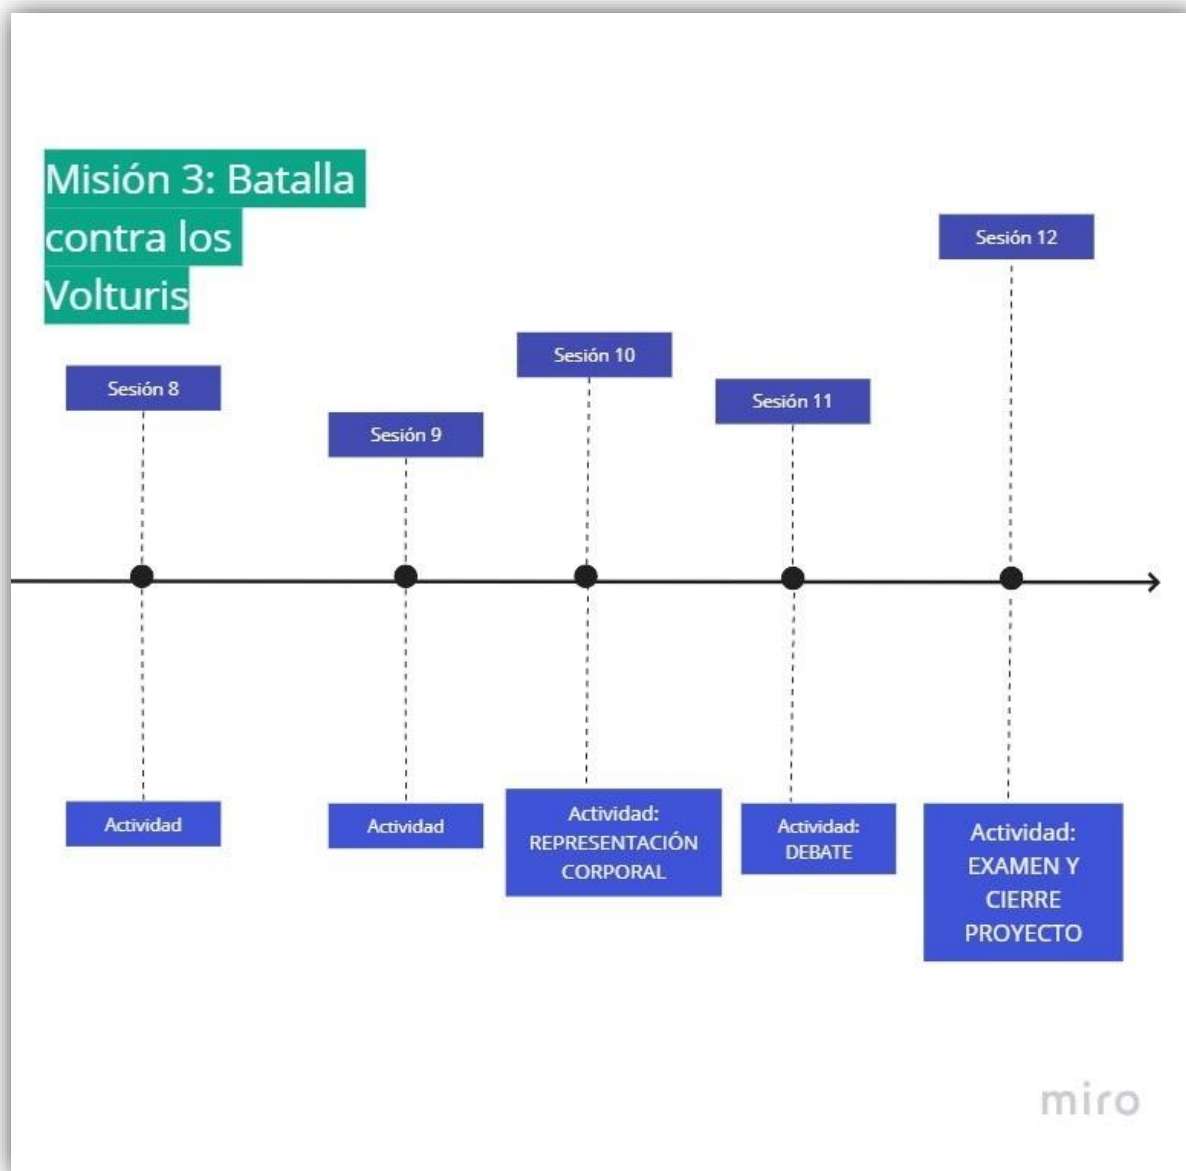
Misión 3: Batalla contra los Volturis

Sesión 8

Actividad

Sesión 9

Actividad

Sesión 10

Actividad: REPRESENTACIÓN CORPORAL

Sesión 11

Actividad: DEBATE

Sesión 12

Actividad: EXAMEN Y CIERRE PROYECTO

miro